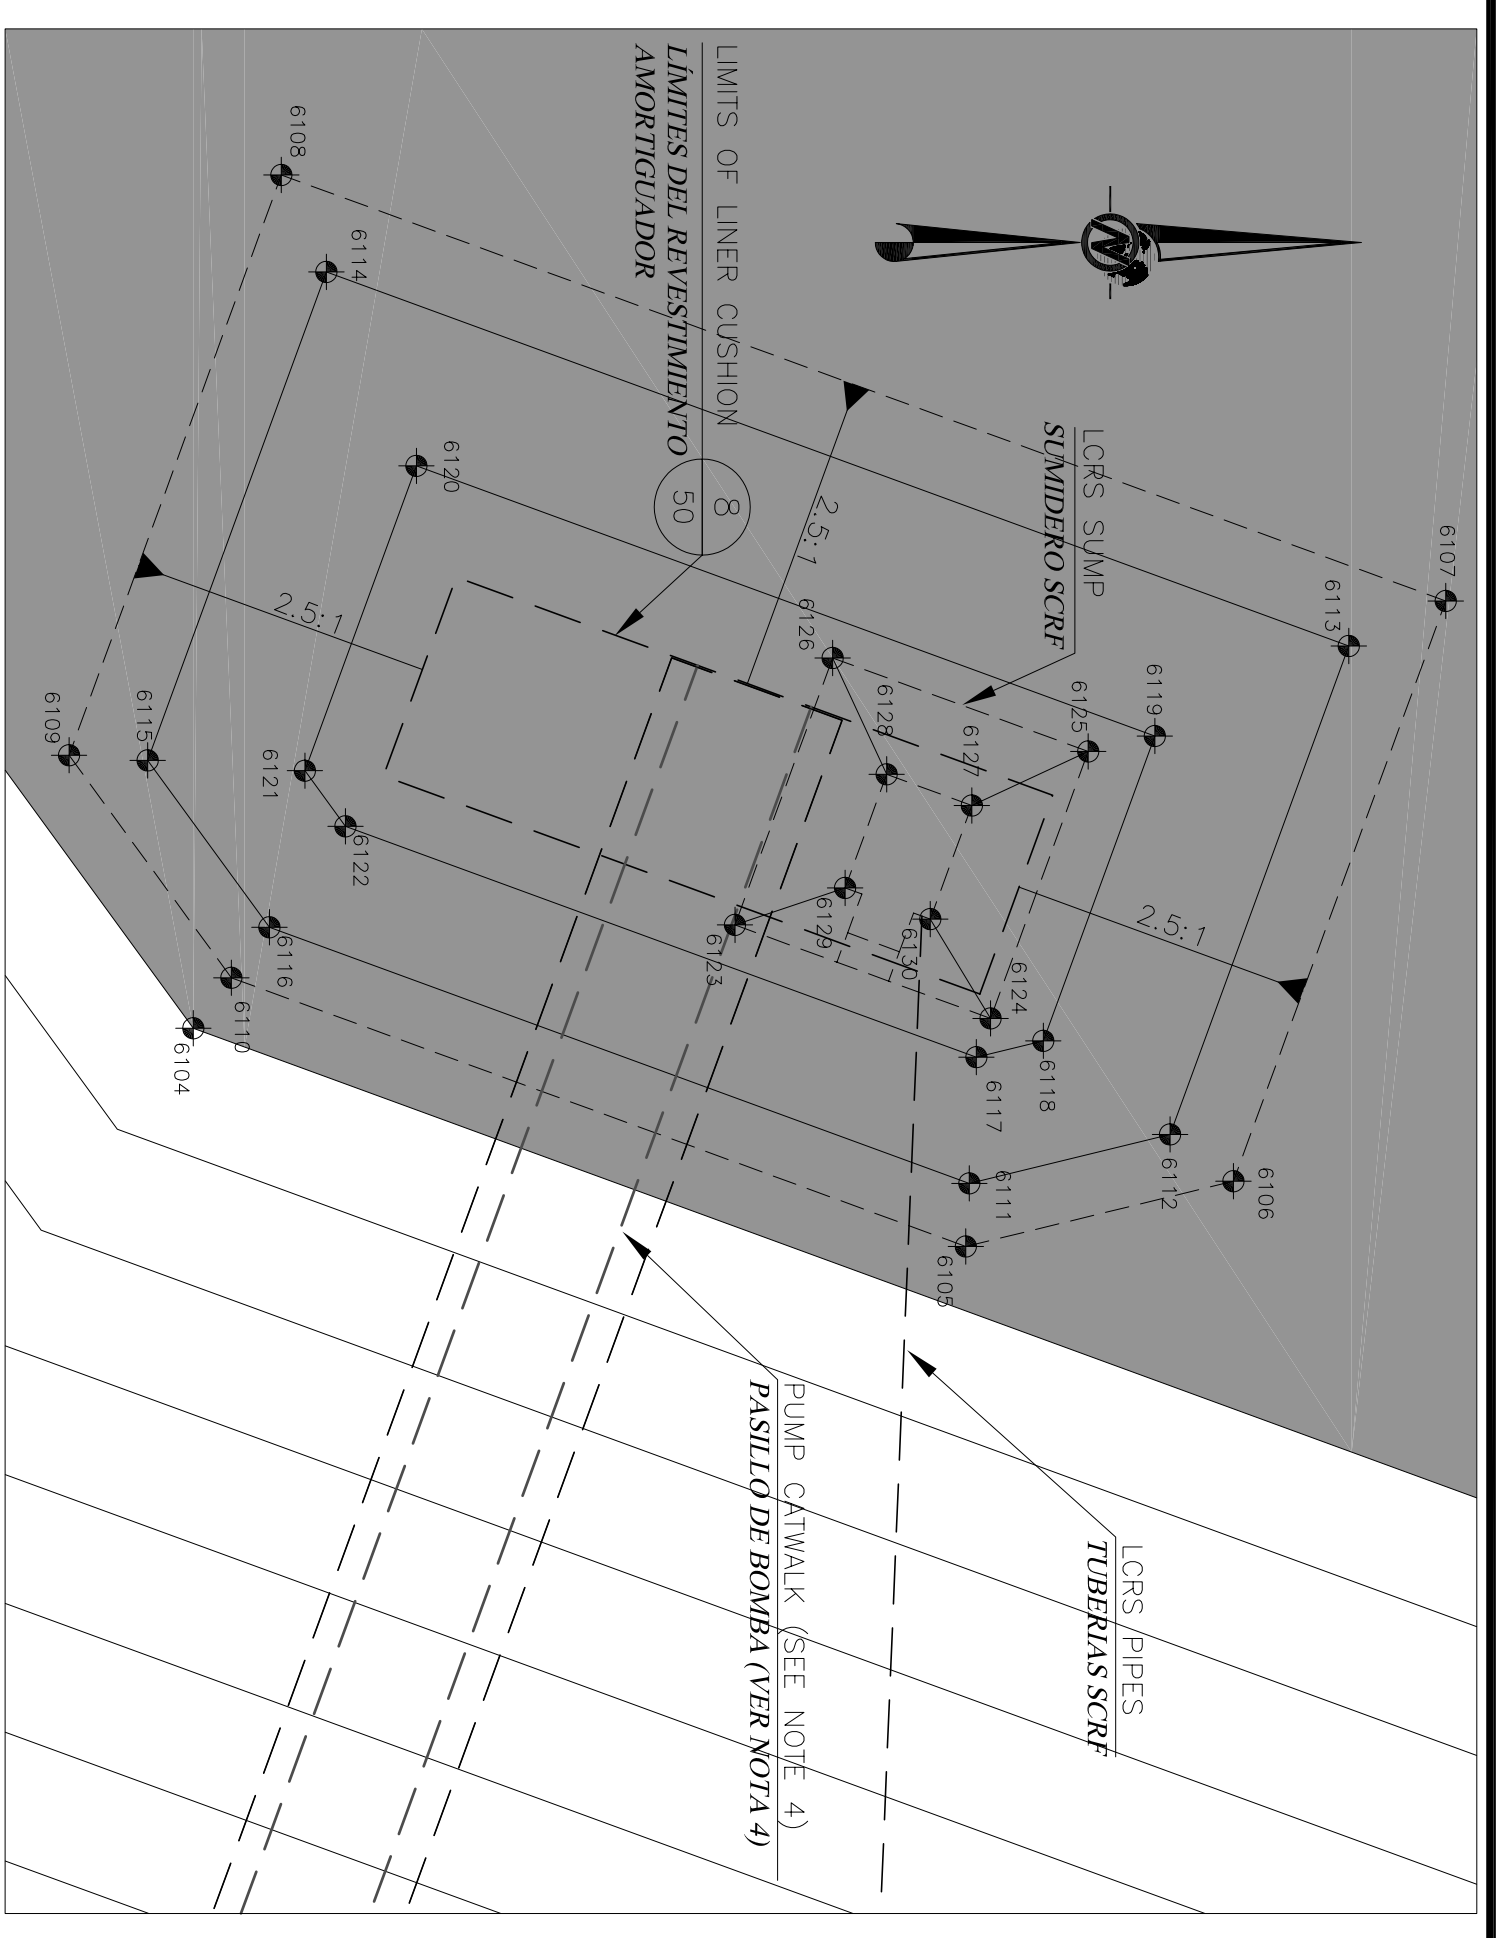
LIMITS OF LINER CUSHION
LÍMITES DEL REVESTIMIENTO AMORTIGUADOR

8
50

LCRS SUMP
SUMIDERO SCRF

2.5:1

2.5:1

2.5:1

6107
6108
6113
6114
6119
6120
6125
6126
6127
6128
6109
6115
6121
6122
6123
6129
6130
6124
6116
6110
6104
6117
6118
6111
6112
6106
6105

LCRS PIPES
TUBERIAS SCRF

PUMP CATWALK (SEE NOTE 4)
PASILLO DE BOMBA (VER NOTA 4)